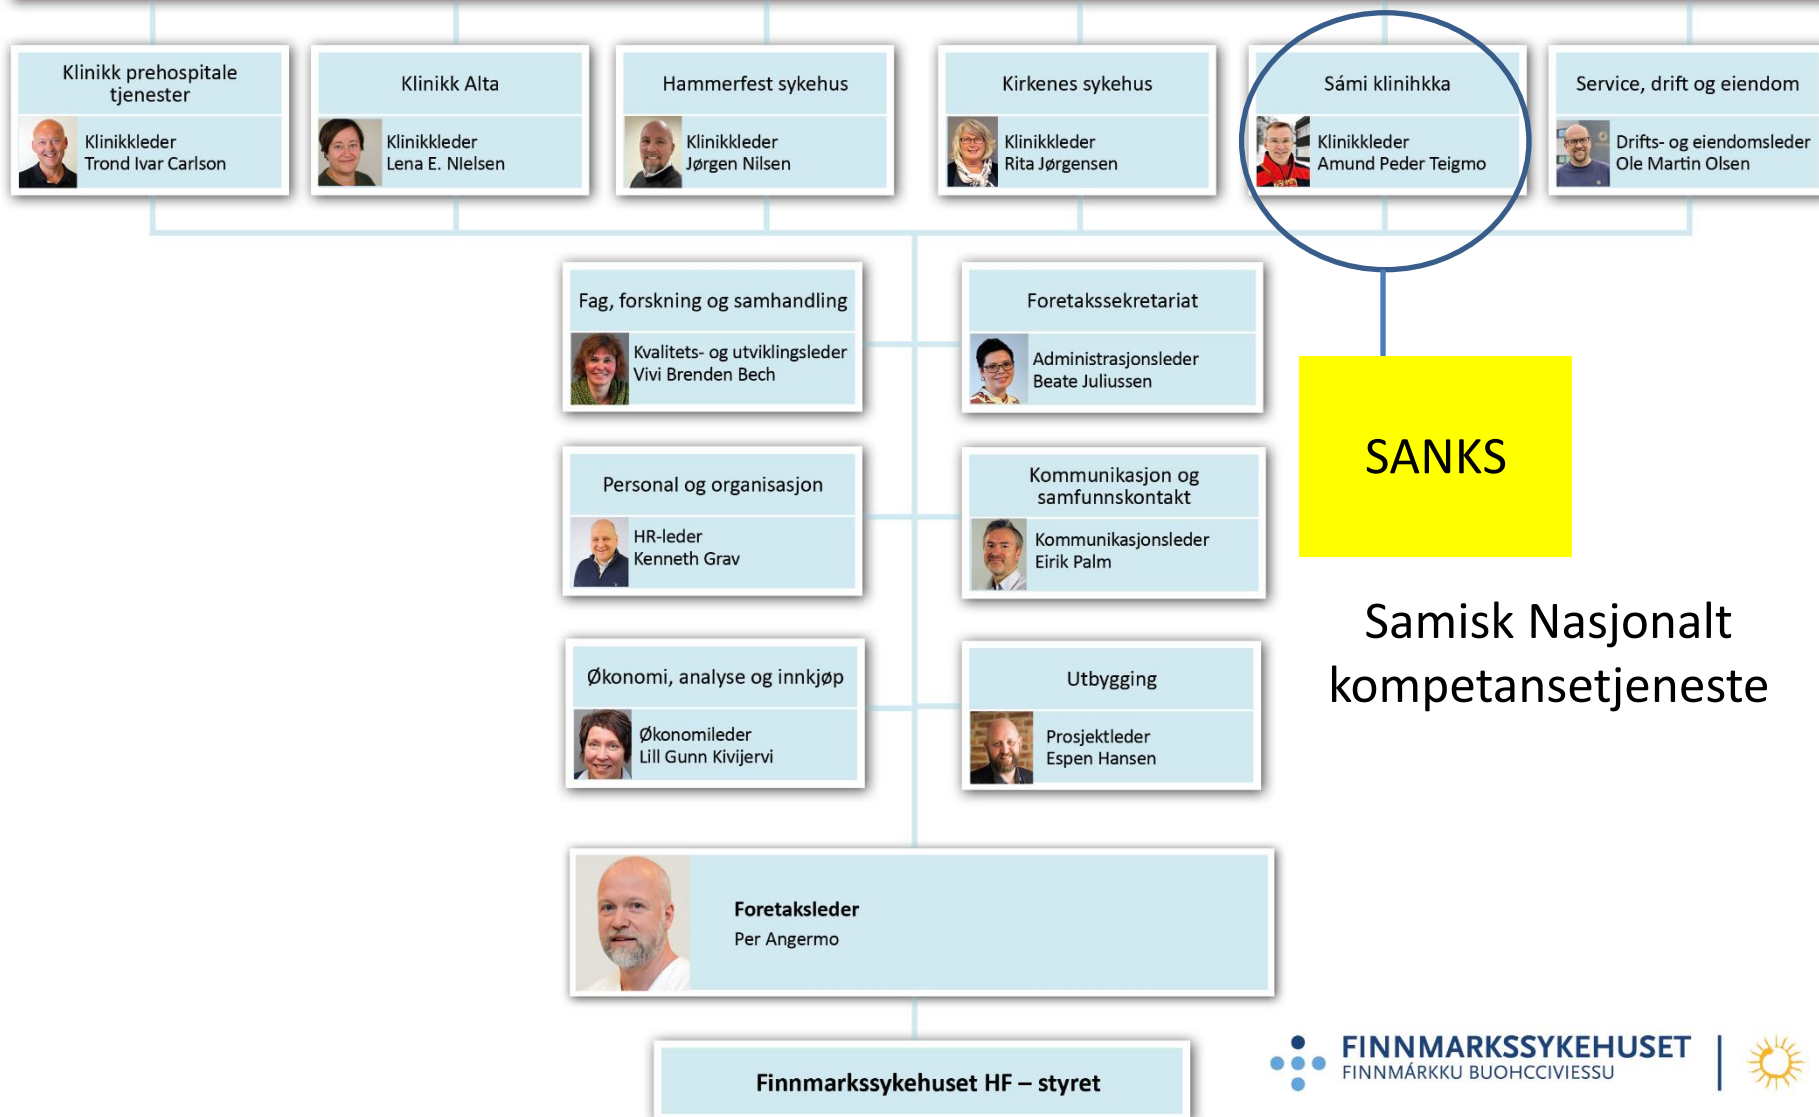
Klinikk prehospitale tjenester
Klinikkleder
Trond Ivar Carlson

Klinikk Alta
Klinikkleder
Lena E. Nielsen

Hammerfest sykehus
Klinikkleder
Jørgen Nilsen

Kirkenes sykehus
Klinikkleder
Rita Jørgensen

Sámi klinihkka
Klinikkleder
Amund Peder Teigmo

Service, drift og eiendom
Drifts- og eiendomsleder
Ole Martin Olsen

Fag, forskning og samhandling
Kvalitets- og utviklingsleder
Vivi Brenden Bech

Foretakssekretariat
Administrasjonsleder
Beate Juliussen

SANKS

Personal og organisasjon
HR-leder
Kenneth Grav

Kommunikasjon og samfunnskontakt
Kommunikasjonsleder
Eirik Palm

Samisk Nasjonalt kompetansetjeneste

Økonomi, analyse og innkjøp
Økonomileder
Lill Gunn Kivijervi

Utbygging
Prosjektleder
Espen Hansen

Foretaksleder
Per Angermo

Finnmarkssykehuset HF – styret

FINNMARKSSYKEHUSET
FINNMÁRKKU BUOHCCIVIESSU